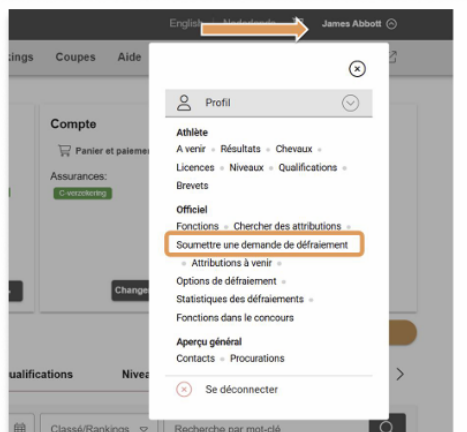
English Nederlands James Abbott

kings Coupes Aide

Compte

Panier et paiemen

Assurances:

C-verzekering

Change

ualifications Nivea

Classé/Rankings

Profil

Athlète

A venir • Résultats • Chevaux • Licences • Niveaux • Qualifications • Brevets

Officiel

Fonctions • Chercher des attributions • Soumettre une demande de défraiement • Attributions à venir • Options de défraiement • Statistiques des défraiements • Fonctions dans le concours

Aperçu général

Contacts • Procurations

Se déconnecter

Recherche par mot-clé